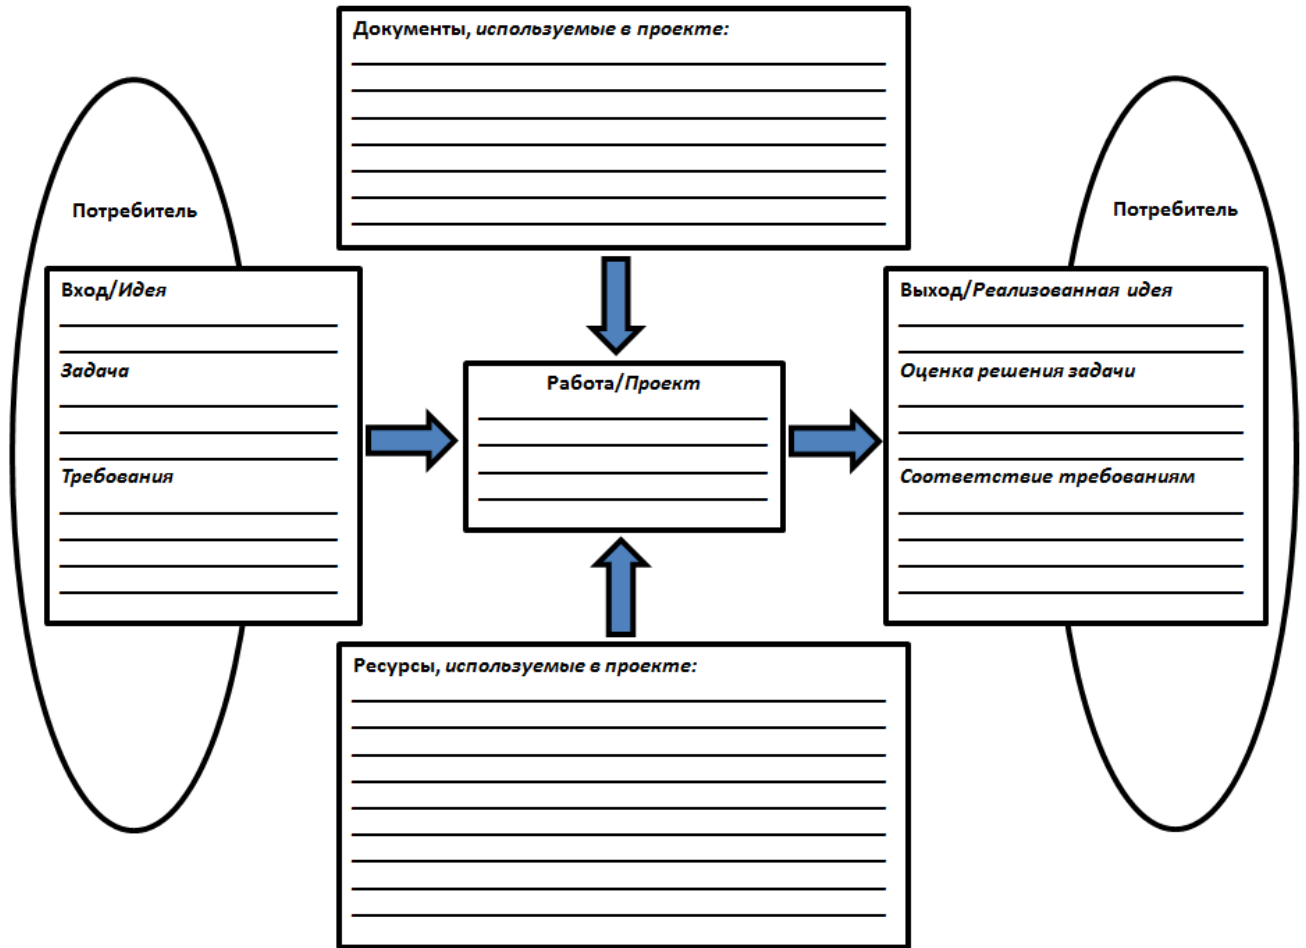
Документы, используемые в проекте:

Потребитель

Вход/Идея

Задача

Требования

Работа/Проект

Потребитель

Выход/Реализованная идея

Оценка решения задачи

Соответствие требованиям

Ресурсы, используемые в проекте: